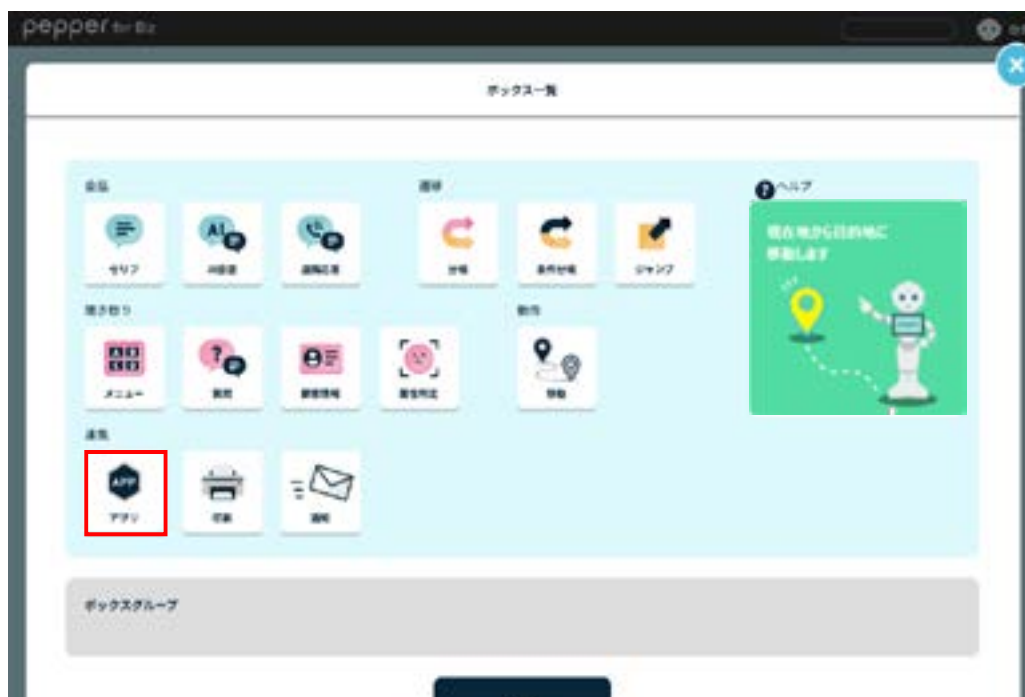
pepper for Biz

ボックス一覧

会話

セリフ

AI会話

連続応答

分岐

分岐

条件分岐

ジャンプ

聞き取り

メニュー

質問

顧客情報

顔認識

動作

移動

連携

APP

アプリ

印刷

通知

ヘルプ

現在地から目的地に移動します

ボックスグループ